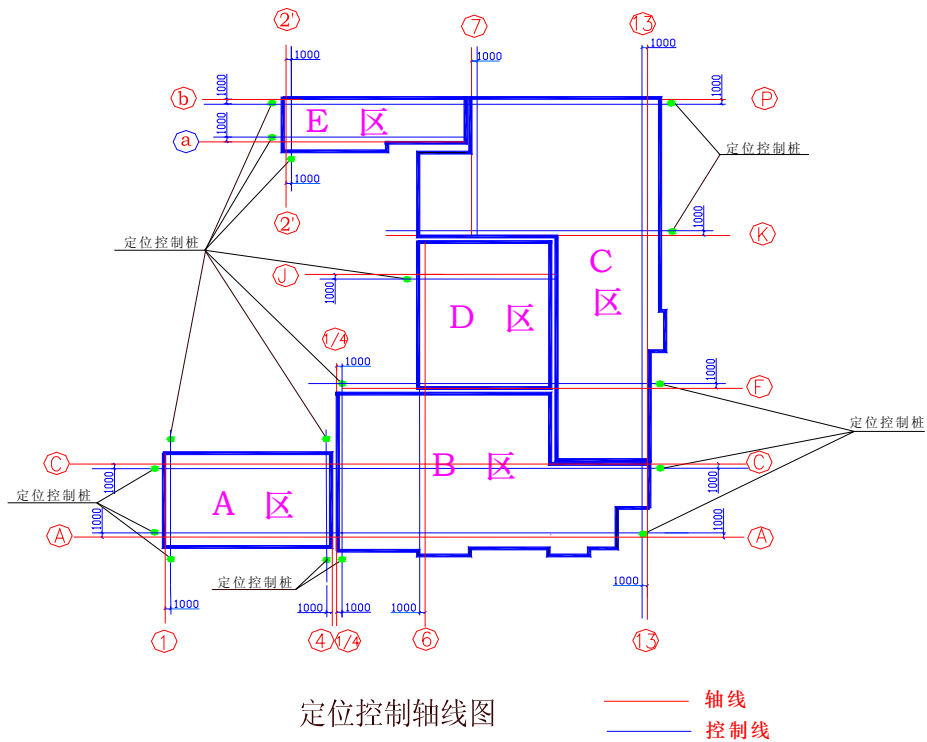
2'
1000
7
1000
13
1000
b
1000
1000
P
a
1000
E 区
定位控制桩
1000
2'
1000
K
定位控制桩
C
区
J
1000
D 区
1/4
1000
1000
F
定位控制桩
C
B 区
C
1000
1000
定位控制桩
A 区
1000
1000
A
A
定位控制桩
1000
1000
1000
1000
1000
1
4
1/4
6
13
定位控制轴线图
轴线
控制线